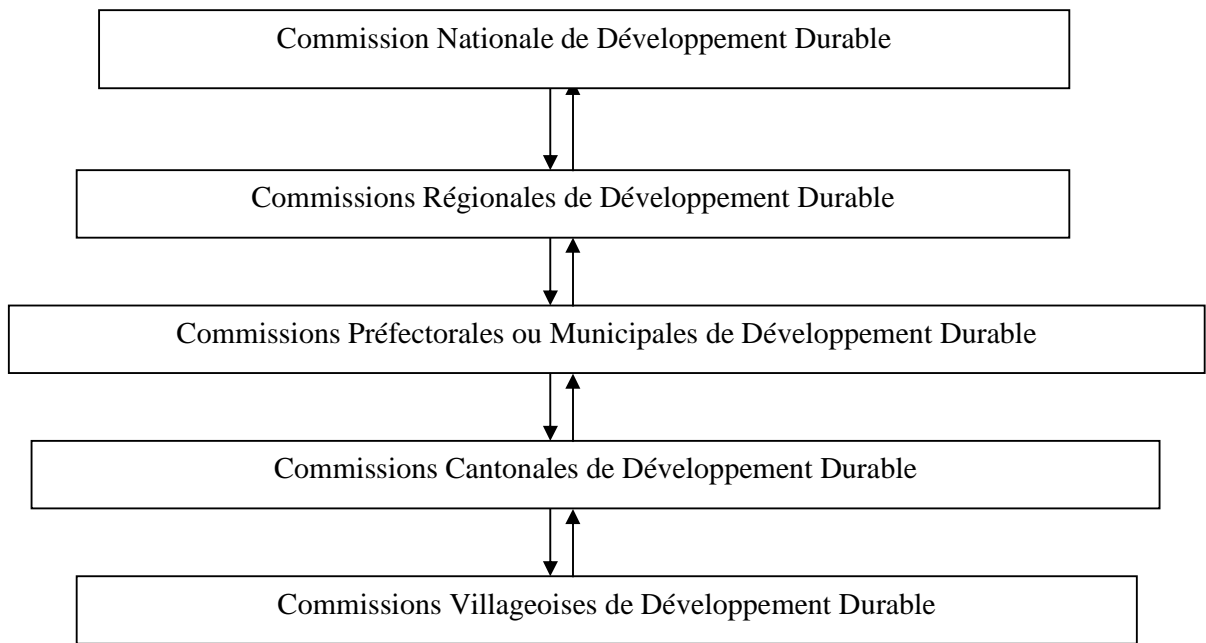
Commission Nationale de Développement Durable

Commissions Régionales de Développement Durable

Commissions Préfectorales ou Municipales de Développement Durable

Commissions Cantonales de Développement Durable

Commissions Villageoises de Développement Durable